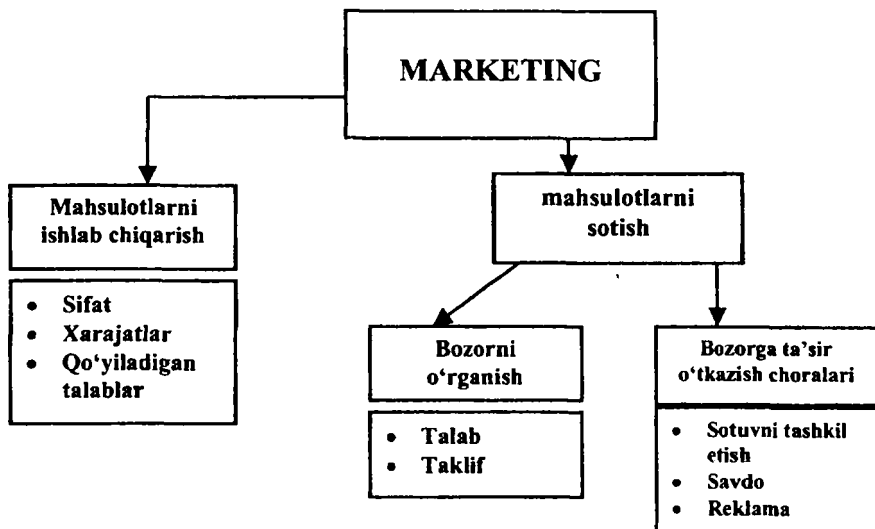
MARKETING

Mahsulotlarni ishlab chiqarish

- Sifat
- Xarajatlar
- Qo‘yiladigan talablar

mahsulotlarni sotish

Bozorni o‘rganish

- Talab
- Taklif

Bozorga ta’sir o‘tkazish choralari

- Sotuvni tashkil etish
- Savdo
- Reklama